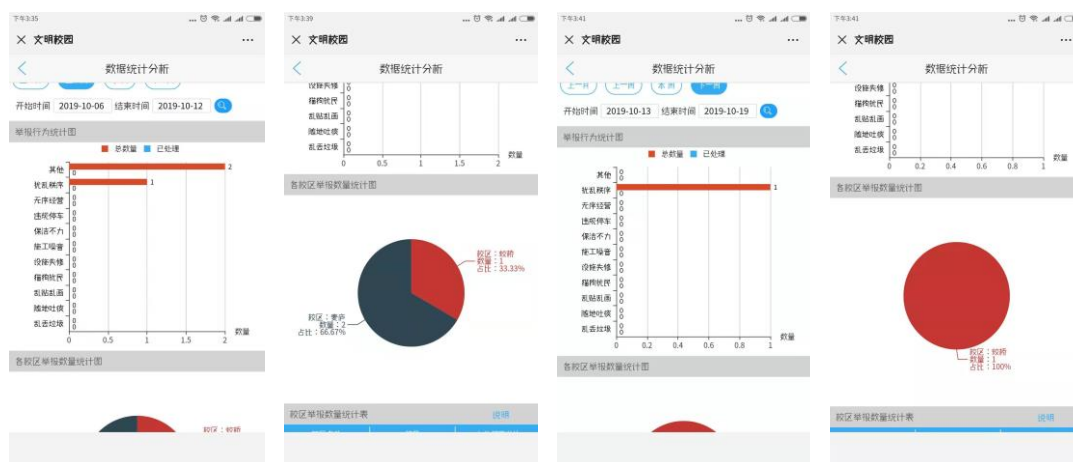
下午3:35

✕ 文明校园 ···

< 数据统计分析

开始时间 2019-10-06 结束时间 2019-10-12

举报行为统计图

■ 总数量 ■ 已处理

其他 2
0
扰乱秩序 1
0
无序经营 0
0
违规停车 0
0
保洁不力 0
0
施工噪音 0
0
设施失修 0
0
播构扰民 0
0
乱贴乱画 0
0
随地吐痰 0
0
乱丢垃圾 0
0

0 0.5 1 1.5 2 数量

各校区举报数量统计图

校区：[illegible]

下午3:39

✕ 文明校园 ···

< 数据统计分析

设施失修 0
0
播构扰民 0
0
乱贴乱画 0
0
随地吐痰 0
0
乱丢垃圾 0
0

0 0.5 1 1.5 2 数量

各校区举报数量统计图

校区：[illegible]
数量：1
占比：33.33%

校区：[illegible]
数量：2
占比：66.67%

校区举报数量统计表 说明

下午3:41

✕ 文明校园 ···

< 数据统计分析

上一月 上一周 本周 下一周

开始时间 2019-10-13 结束时间 2019-10-19

举报行为统计图

■ 总数量 ■ 已处理

其他 0
0
扰乱秩序 1
0
无序经营 0
0
违规停车 0
0
保洁不力 0
0
施工噪音 0
0
设施失修 0
0
播构扰民 0
0
乱贴乱画 0
0
随地吐痰 0
0
乱丢垃圾 0
0

0 0.2 0.4 0.6 0.8 1 数量

各校区举报数量统计图

下午3:41

✕ 文明校园 ···

< 数据统计分析

设施失修 0
0
播构扰民 0
0
乱贴乱画 0
0
随地吐痰 0
0
乱丢垃圾 0
0

0 0.2 0.4 0.6 0.8 1 数量

各校区举报数量统计图

校区：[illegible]
数量：1
占比：100%

校区举报数量统计表 说明